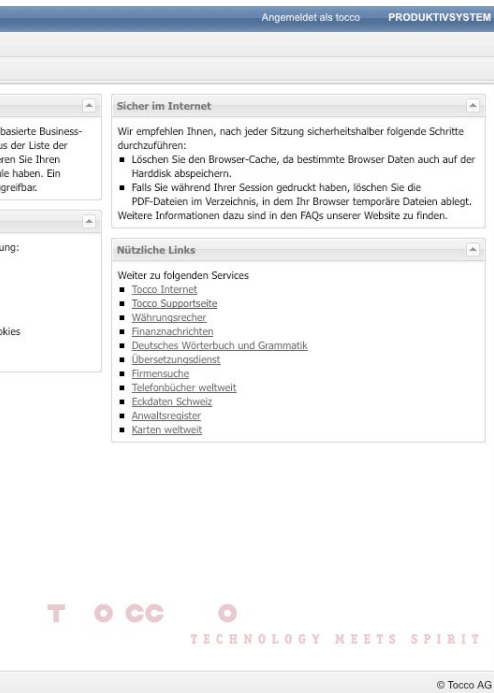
Angemeldet als tocco PRODUKTIVSYSTEM

basierte Business-
us der Liste der
ren Sie Ihren
le haben. Ein
greifbar.

ung:

kies

Sicher im Internet

Wir empfehlen Ihnen, nach jeder Sitzung sicherheitshalber folgende Schritte durchzuführen:

- Löschen Sie den Browser-Cache, da bestimmte Browser Daten auch auf der Harddisk abspeichern.
- Falls Sie während Ihrer Session gedruckt haben, löschen Sie die PDF-Dateien im Verzeichnis, in dem Ihr Browser temporäre Dateien ablegt.

Weitere Informationen dazu sind in den FAQs unserer Website zu finden.

Nützliche Links

Weiter zu folgenden Services

- Tocco Internet
- Tocco Supportseite
- Währungsrecher
- Finanznachrichten
- Deutsches Wörterbuch und Grammatik
- Übersetzungsdienst
- Firmensuche
- Telefonbücher weltweit
- Eckdaten Schweiz
- Anwaltsregister
- Karten weltweit

T O CC O
TECHNOLOGY MEETS SPIRIT

© Tocco AG